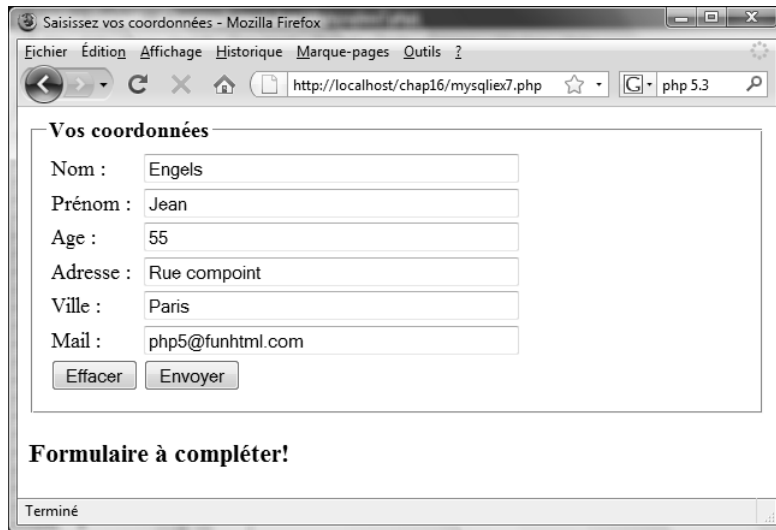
Saisissez vos coordonnées - Mozilla Firefox

Fichier Édition Affichage Historique Marque-pages Outils ?

http://localhost/chap16/mysqliex7.php

php 5.3

Vos coordonnées

Nom : Engels

Prénom : Jean

Age : 55

Adresse : Rue compoint

Ville : Paris

Mail : php5@funhtml.com

Effacer Envoyer

Formulaire à compléter!

Terminé